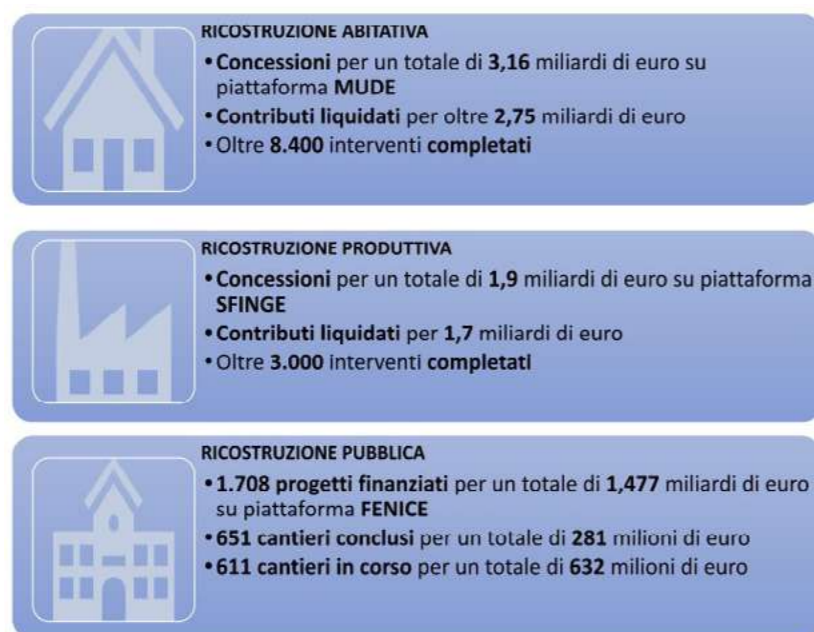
RICOSTRUZIONE ABITATIVA

• Concessioni per un totale di 3,16 miliardi di euro su piattaforma MUDE
• Contributi liquidati per oltre 2,75 miliardi di euro
• Oltre 8.400 interventi completati

RICOSTRUZIONE PRODUTTIVA

• Concessioni per un totale di 1,9 miliardi di euro su piattaforma SFINGE
• Contributi liquidati per 1,7 miliardi di euro
• Oltre 3.000 interventi completati

RICOSTRUZIONE PUBBLICA

• 1.708 progetti finanziati per un totale di 1,477 miliardi di euro su piattaforma FENICE
• 651 cantieri conclusi per un totale di 281 milioni di euro
• 611 cantieri in corso per un totale di 632 milioni di euro